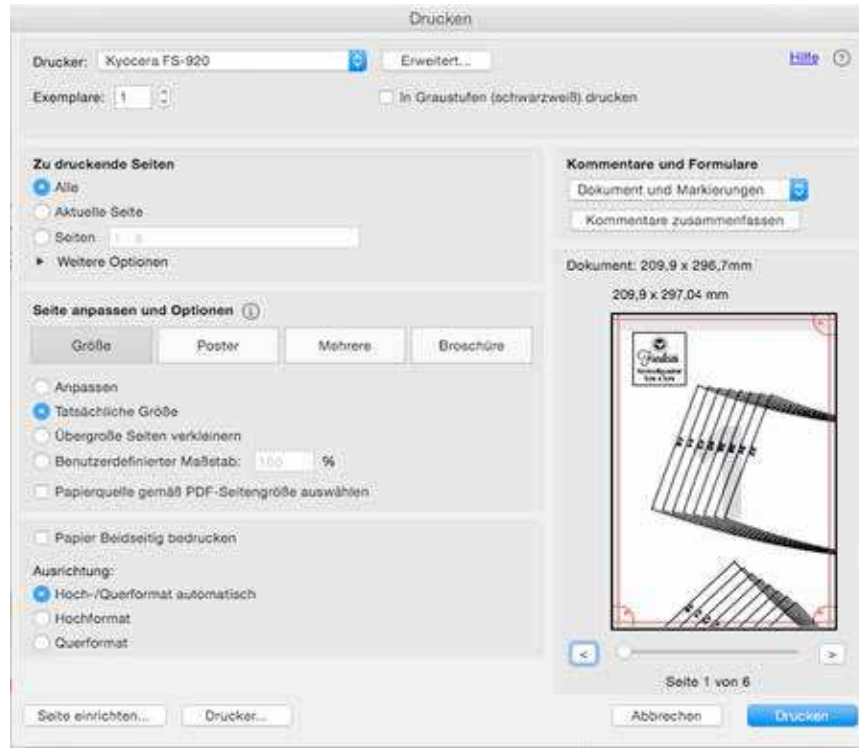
Drucken

Drucker: Kyocera FS-920
Erweitert...
Hilfe ?
Exemplare: 1
In Graustufen (schwarzweiß) drucken

Zu druckende Seiten
Alle
Aktuelle Seite
Seiten 1 - 6
▸ Weitere Optionen

Kommentare und Formulare
Dokument und Markierungen
Kommentare zusammenfassen

Dokument: 209,9 x 296,7mm
209,9 x 297,04 mm

Seite anpassen und Optionen i
Größe
Poster
Mehrere
Broschüre

Anpassen
Tatsächliche Größe
Übergroße Seiten verkleinern
Benutzerdefinierter Maßstab: 100 %
Papierquelle gemäß PDF-Seitengröße auswählen

Papier Beidseitig bedrucken
Ausrichtung:
Hoch-/Querformat automatisch
Hochformat
Querformat

<
>
Seite 1 von 6

Seite einrichten...
Drucker...
Abbrechen
Drucken